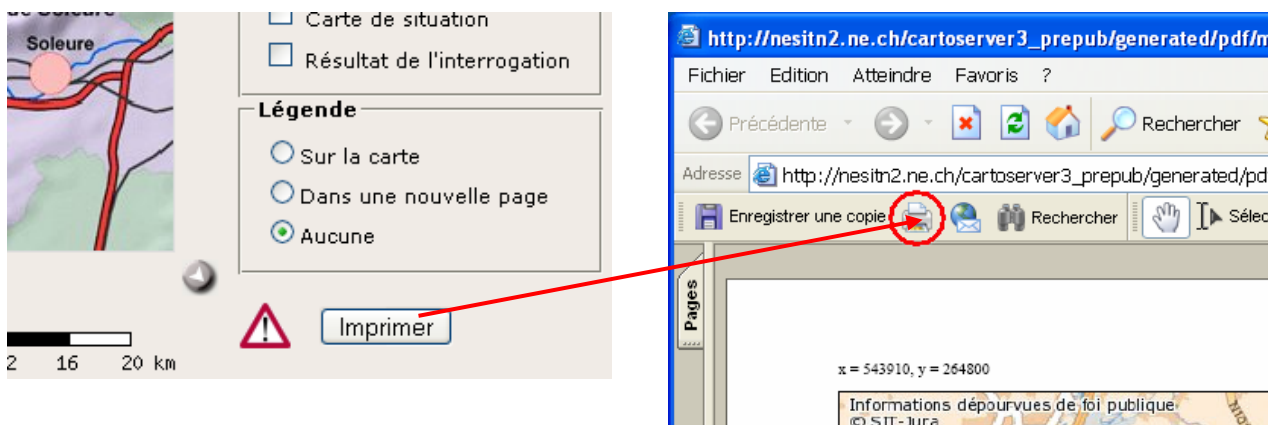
Soleure

Carte de situation

Résultat de l'interrogation

Légende

Sur la carte

Dans une nouvelle page

Aucune

Imprimer

2 16 20 km

http://nesitn2.ne.ch/cartoserver3_prepub/generated/pdf/m

Fichier Edition Atteindre Favoris ?

Précédente

Rechercher

Adresse http://nesitn2.ne.ch/cartoserver3_prepub/generated/pd

Enregistrer une copie

Rechercher

Sélec

Pages

x = 543910, y = 264800

Informations dépourvues de foi publique
© SIT-Jura